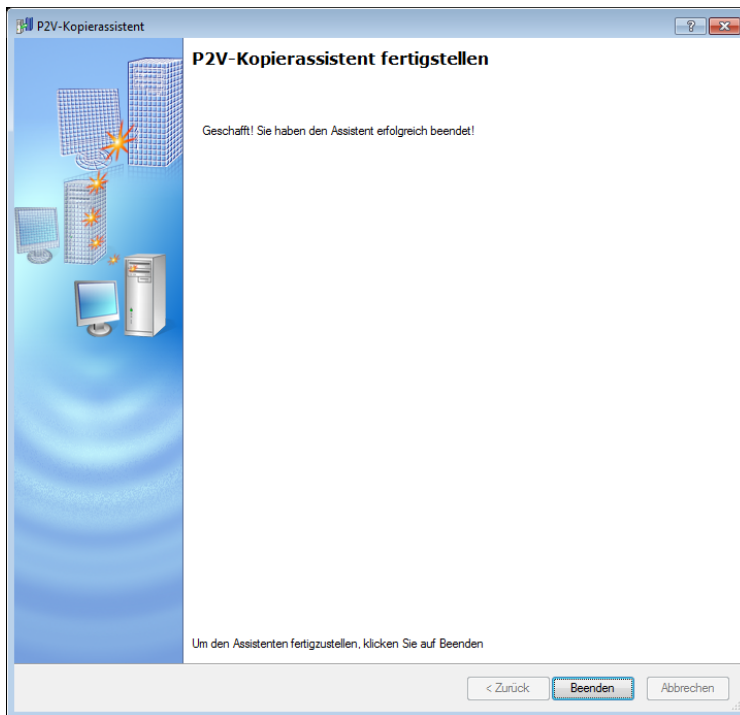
P2V-Kopierassistent

?

P2V-Kopierassistent fertigstellen

Geschafft! Sie haben den Assistent erfolgreich beendet!

Um den Assistenten fertigzustellen, klicken Sie auf Beenden

< Zurück | Beenden | Abbrechen